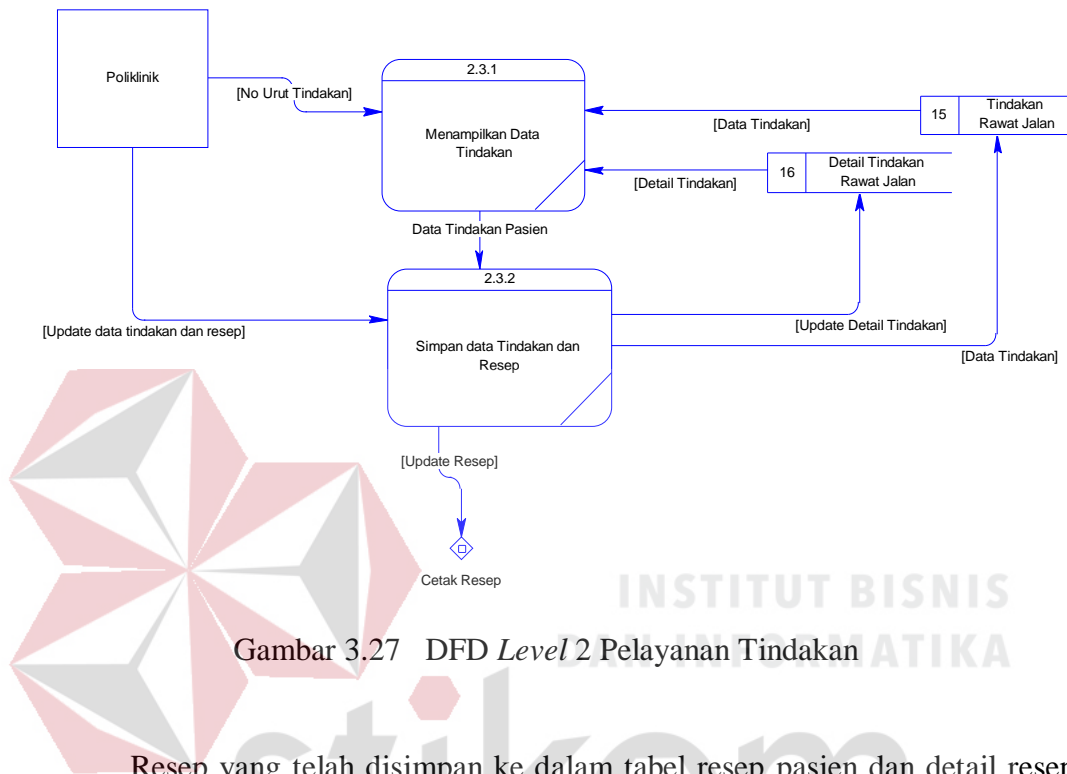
Poliklinik

[No Urut Tindakan]

2.3.1

Menampilkan Data Tindakan

[Data Tindakan]

15 Tindakan Rawat Jalan

[Detail Tindakan]

16 Detail Tindakan Rawat Jalan

Data Tindakan Pasien

2.3.2

[Update data tindakan dan resep]

Simpan data Tindakan dan Resep

[Update Detail Tindakan]

[Data Tindakan]

[Update Resep]

Cetak Resep

INSTITUT BISNIS

DAN INFORMATIKA

Gambar 3.27 DFD *Level* 2 Pelayanan Tindakan

stikom

Resep yang telah disimpan ke dalam tabel resep pasien dan detail resep